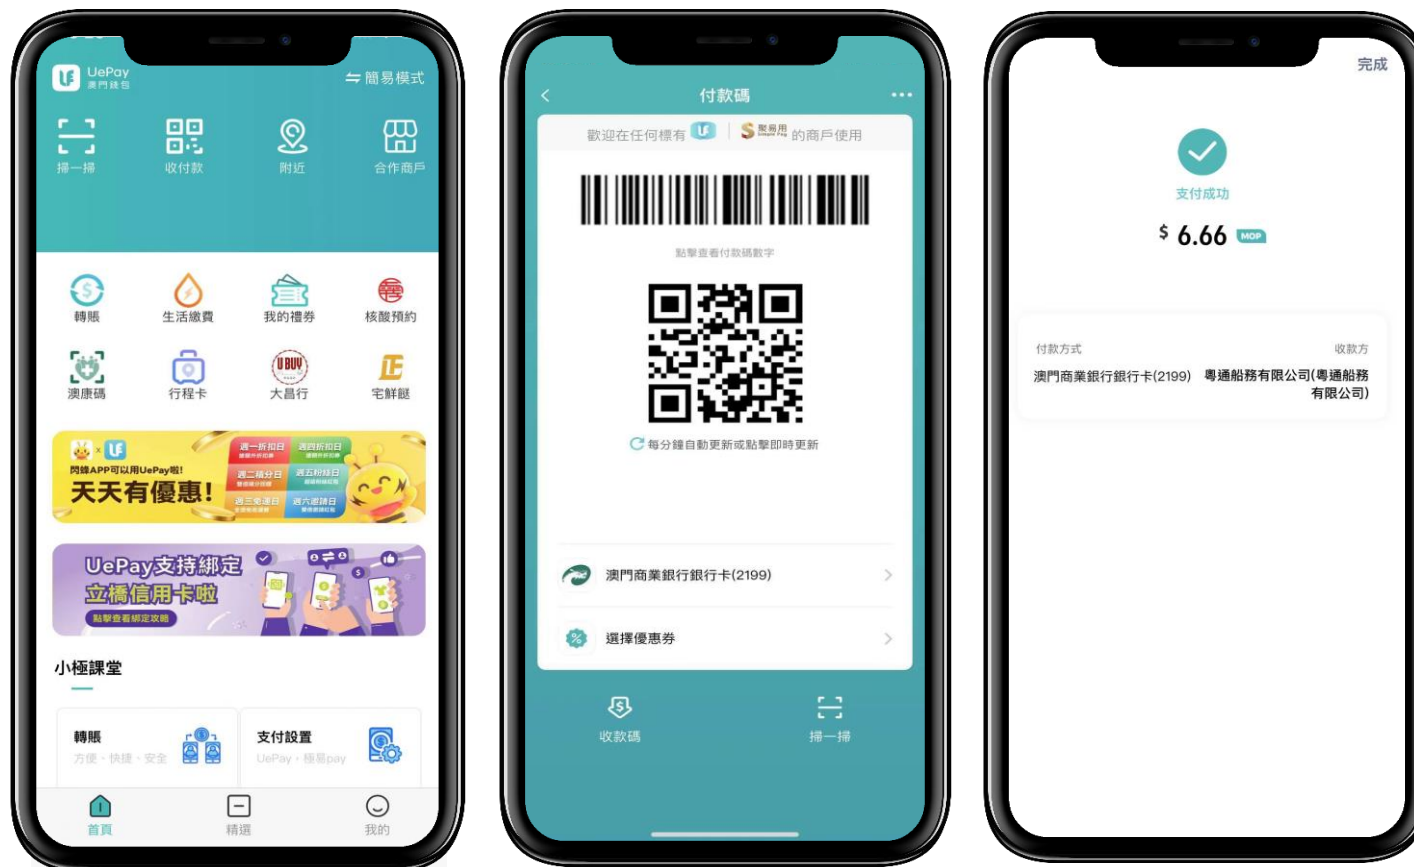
UePay 澳門錢包

⇋ 簡易模式

掃一掃

收付款

附近

合作商戶

轉賬

生活繳費

我的禮券

核酸預約

澳康碼

行程卡

大昌行

宅鮮臘

閃蜂APP可以用UePay啦!

天天有優惠!

週一折扣日

週四折扣日

週二積分日

週五粉絲日

週三免運日

週六邀請日

UePay支持綁定

立橋信用卡啦

點擊查看綁定攻略

小極課堂

轉賬

方便、快捷、安全

支付設置

UePay、極易pay

首頁

精選

我的

付款碼

...

歡迎在任何標有 UePay | 聚易用 的商戶使用

點擊查看付款碼數字

每分鐘自動更新或點擊即時更新

澳門商業銀行銀行卡(2199)

選擇優惠券

收款碼

掃一掃

完成

支付成功

$ 6.66 MOP

付款方式

收款方

澳門商業銀行銀行卡(2199)

粵通船務有限公司(粵通船務有限公司)